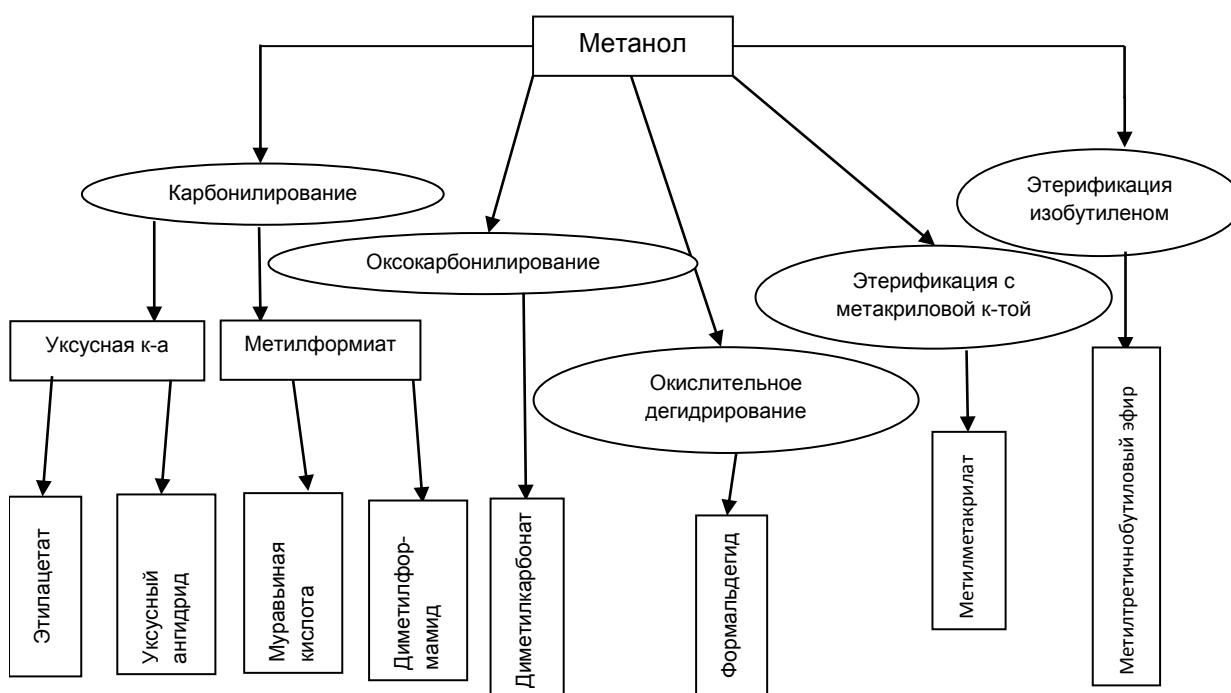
Метанол

Карбонилирование

Оксокарбонилирование

Этерификация изобутиленом

Этерификация с метакриловой к-той

Уксусная к-а

Метилформиат

Окислительное дегидрирование

Этилацетат

Уксусный ангидрид

Муравьиная кислота

Диметилформамид

Диметилкарбонат

Формальдегид

Метилметакрилат

Метилтретичнобутиловый эфир